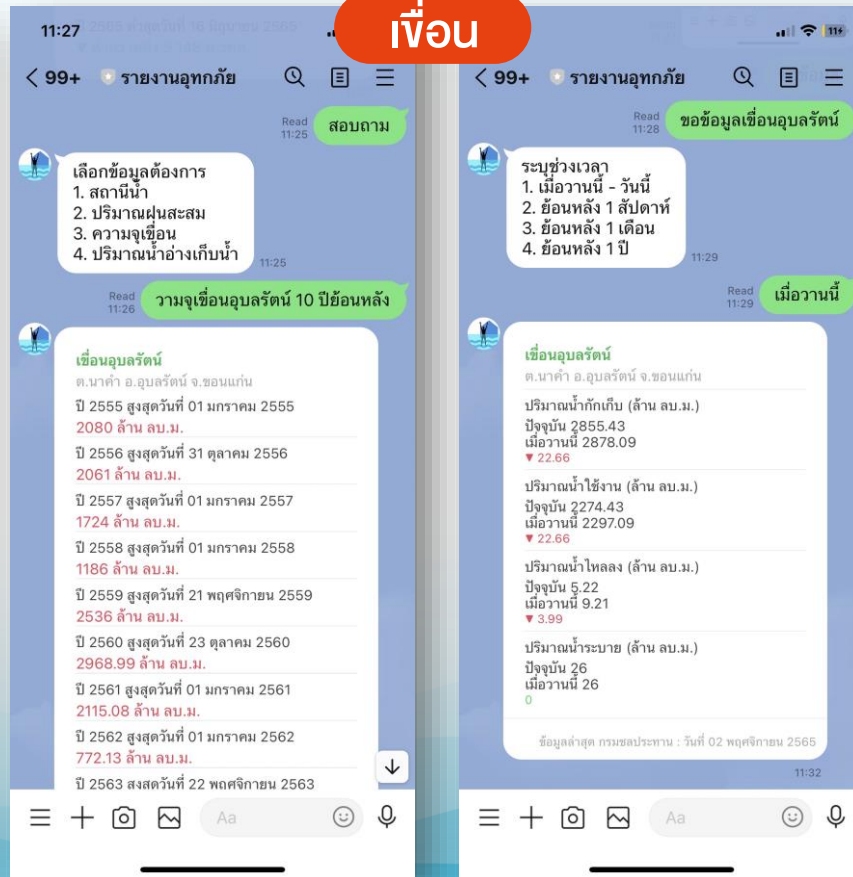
เขื่อน

11:27

< 99+ รายงานอุทกภัย

Read 11:25 สอบถาม

เลือกข้อมูลต้องการ
1. สถานีน้ำ
2. ปริมาณฝนสะสม
3. ความจุเขื่อน
4. ปริมาณน้ำอ่างเก็บน้ำ
11:25

Read 11:26 วามจุเขื่อนอุบลรัตน์ 10 ปีย้อนหลัง

เขื่อนอุบลรัตน์
ต.นาคำ อ.อุบลรัตน์ จ.ขอนแก่น

ปี 2555 สูงสุดวันที่ 01 มกราคม 2555
2080 ล้าน ลบ.ม.

ปี 2556 สูงสุดวันที่ 31 ตุลาคม 2556
2061 ล้าน ลบ.ม.

ปี 2557 สูงสุดวันที่ 01 มกราคม 2557
1724 ล้าน ลบ.ม.

ปี 2558 สูงสุดวันที่ 01 มกราคม 2558
1186 ล้าน ลบ.ม.

ปี 2559 สูงสุดวันที่ 21 พฤศจิกายน 2559
2536 ล้าน ลบ.ม.

ปี 2560 สูงสุดวันที่ 23 ตุลาคม 2560
2968.99 ล้าน ลบ.ม.

ปี 2561 สูงสุดวันที่ 01 มกราคม 2561
2115.08 ล้าน ลบ.ม.

ปี 2562 สูงสุดวันที่ 01 มกราคม 2562
772.13 ล้าน ลบ.ม.

ปี 2563 สูงสุดวันที่ 22 พฤศจิกายน 2563

Aa

< 99+ รายงานอุทกภัย

Read 11:28 ขอข้อมูลเขื่อนอุบลรัตน์

ระบุช่วงเวลา
1. เมื่อวานนี้ - วันนี้
2. ย้อนหลัง 1 สัปดาห์
3. ย้อนหลัง 1 เดือน
4. ย้อนหลัง 1 ปี
11:29

Read 11:29 เมื่อวานนี้

เขื่อนอุบลรัตน์
ต.นาคำ อ.อุบลรัตน์ จ.ขอนแก่น

ปริมาณน้ำกักเก็บ (ล้าน ลบ.ม.)
ปัจจุบัน 2855.43
เมื่อวานนี้ 2878.09
▼ 22.66

ปริมาณน้ำใช้งาน (ล้าน ลบ.ม.)
ปัจจุบัน 2274.43
เมื่อวานนี้ 2297.09
▼ 22.66

ปริมาณน้ำไหลลง (ล้าน ลบ.ม.)
ปัจจุบัน 5.22
เมื่อวานนี้ 9.21
▼ 3.99

ปริมาณน้ำระบาย (ล้าน ลบ.ม.)
ปัจจุบัน 26
เมื่อวานนี้ 26
0

ข้อมูลล่าสุด กรมชลประทาน : วันที่ 02 พฤศจิกายน 2565
11:32

Aa